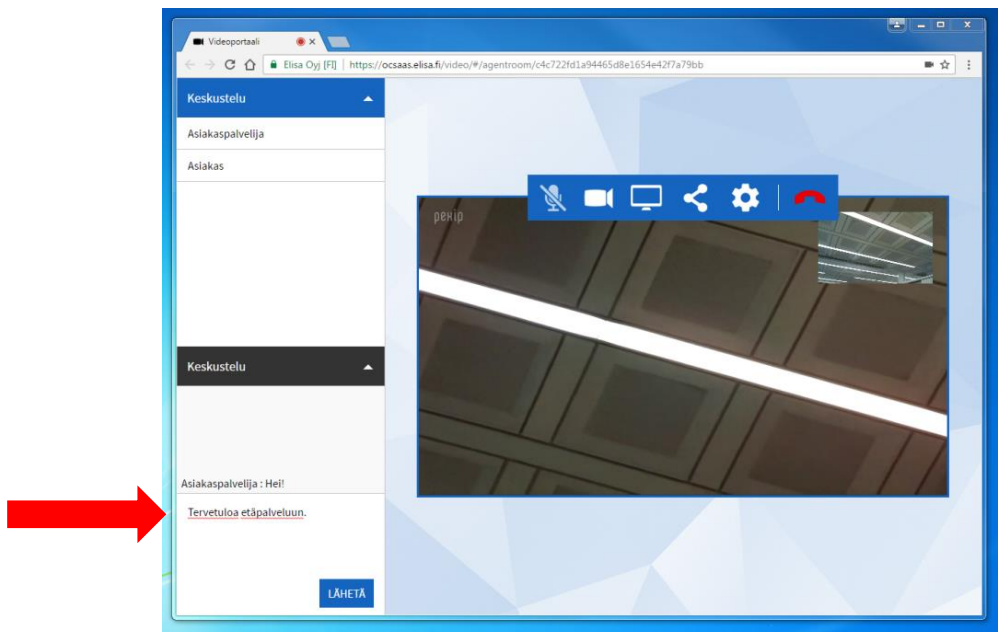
Videoportaali

Elisa Oyj [FI] | https://ocsaas.elisa.fi/video/#/agentroom/c4c722fd1a94465d8e1654e42f7a79bb

Keskustelu

Asiakaspalvelija

Asiakas

pexip

Keskustelu

Asiakaspalvelija : Hei!

Tervetuloa etäpalveluun.

LÄHETÄ